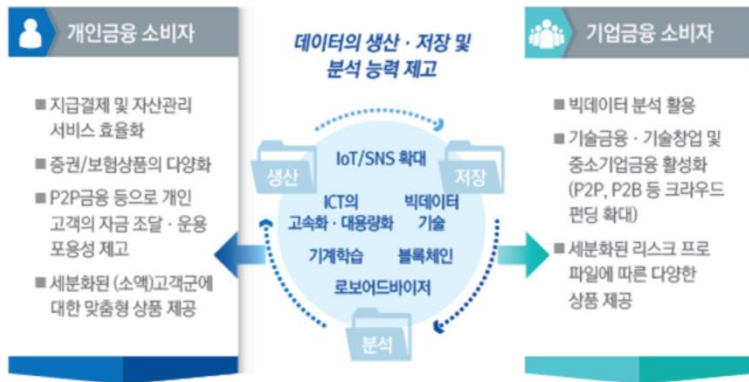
개인금융 소비자

■ 지급결제 및 자산관리 서비스 효율화

■ 증권/보험상품의 다양화

■ P2P금융 등으로 개인 고객의 자금 조달 · 운용 포용성 제고

■ 세분화된 (소액)고객군에 대한 맞춤형 상품 제공

데이터의 생산 · 저장 및 분석 능력 제고

생산

저장

분석

IoT/SNS 확대

ICT의 고속화 · 대용량화

빅데이터 기술

기계학습

블록체인

로보어드바이저

기업금융 소비자

■ 빅데이터 분석 활용

■ 기술금융 · 기술창업 및 중소기업금융 활성화 (P2P, P2B 등 크라우드 펀딩 확대)

■ 세분화된 리스크 프로 파일에 따른 다양한 상품 제공